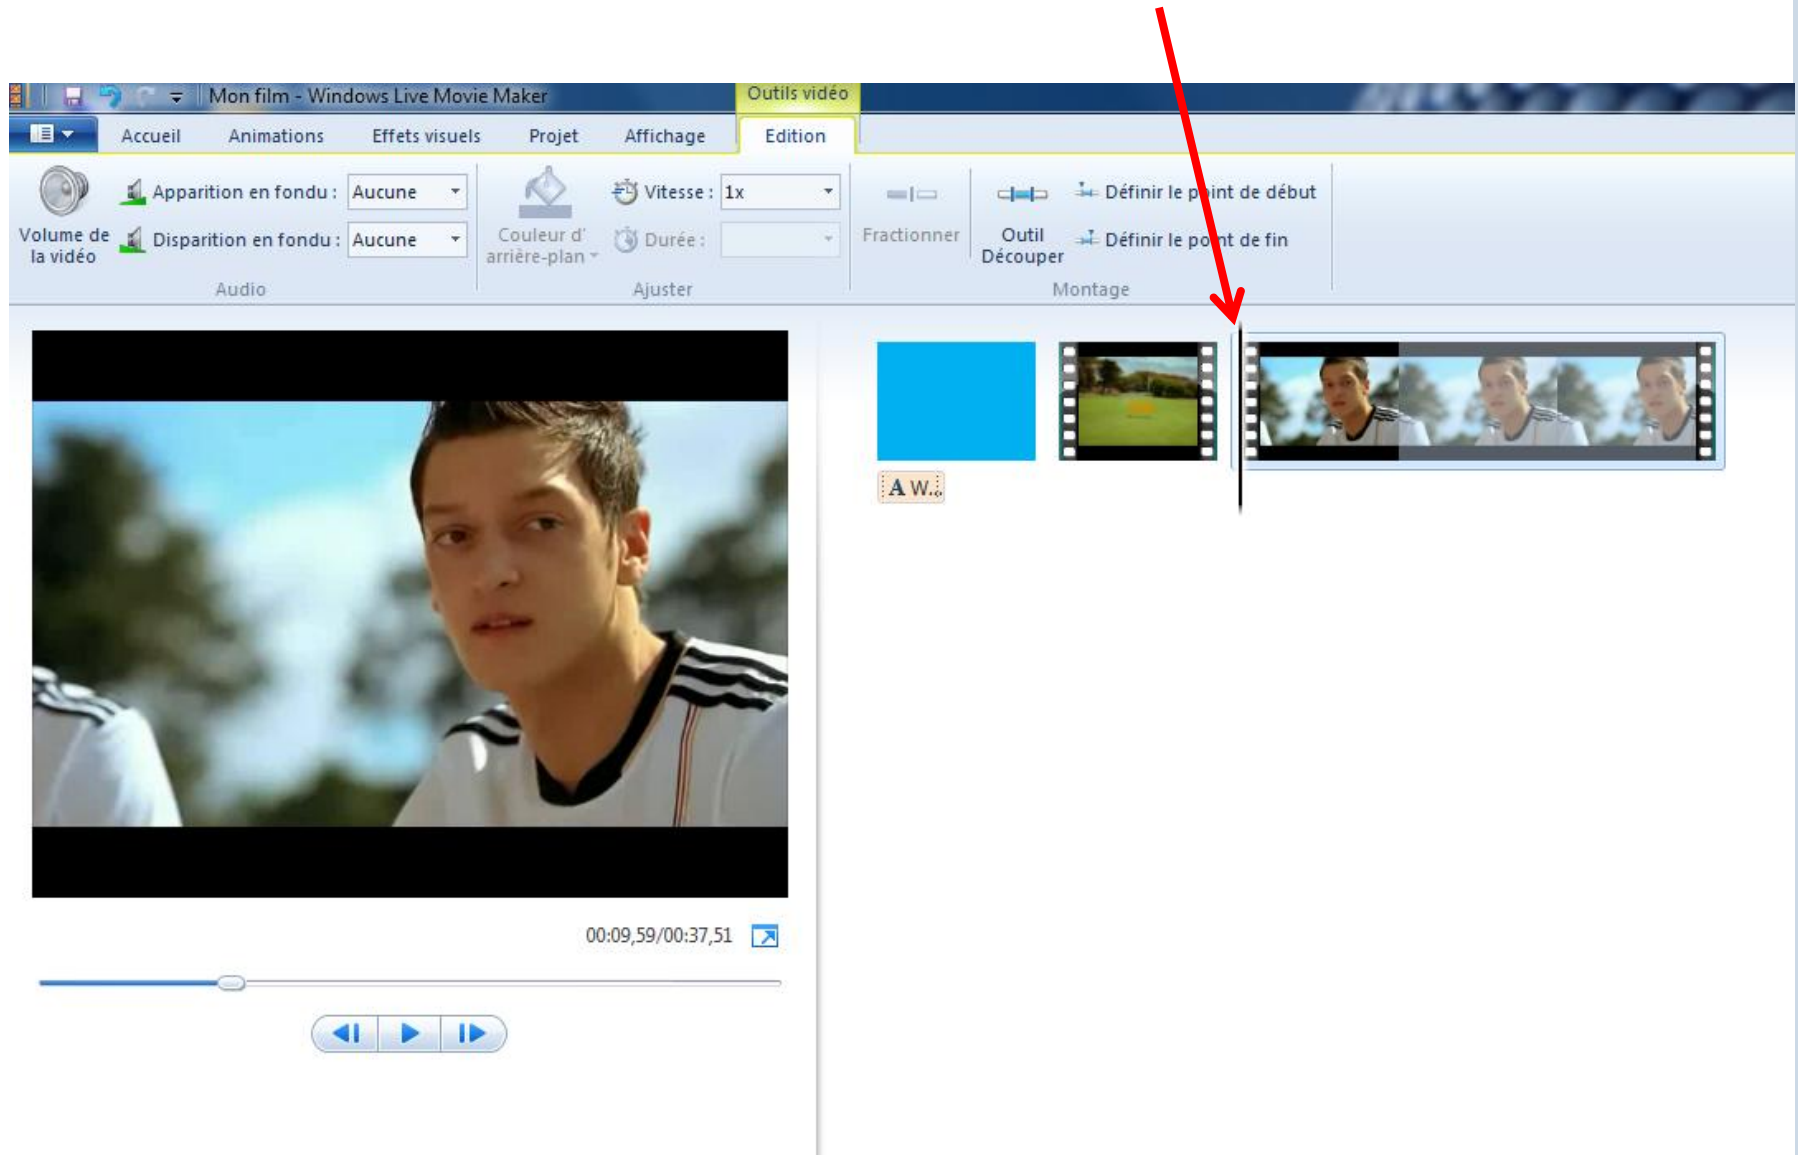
Mon film - Windows Live Movie Maker
Outils vidéo
Accueil Animations Effets visuels Projet Affichage Edition

Volume de la vidéo
Apparition en fondu : Aucune
Disparition en fondu : Aucune
Audio

Couleur d' arrière-plan
Vitesse : 1x
Durée :
Ajuster

Fractionner
Outil Découper
Définir le p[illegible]int de début
Définir le po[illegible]t de fin
Montage

A W...

00:09,59/00:37,51